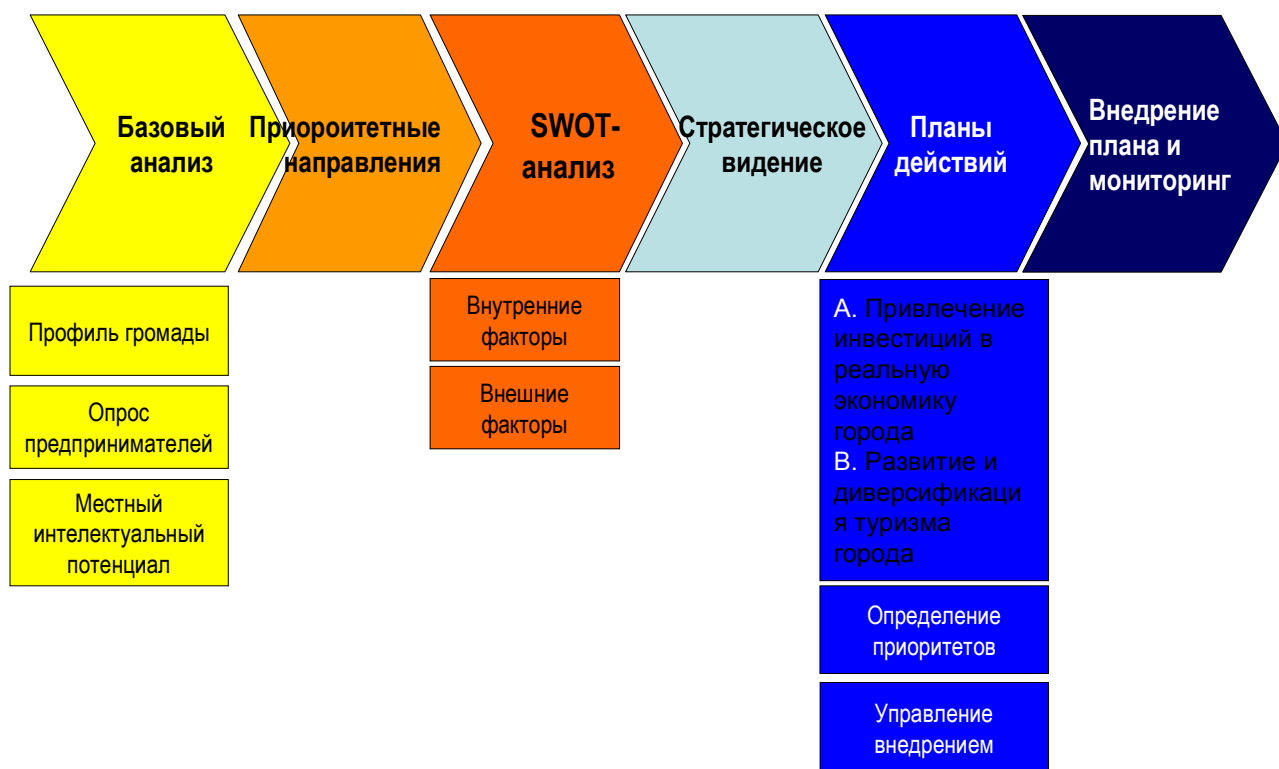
Базовый анализ

Приороитетные направления

SWOT-анализ

Стратегическое видение

Планы действий

Внедрение плана и мониторинг

Профиль громады

Опрос предпринимателей

Местный интелектуальный потенциал

Внутренние факторы

Внешние факторы

A. Привлечение инвестиций в реальную экономику города
B. Развитие и диверсификация туризма города

Определение приоритетов

Управление внедрением